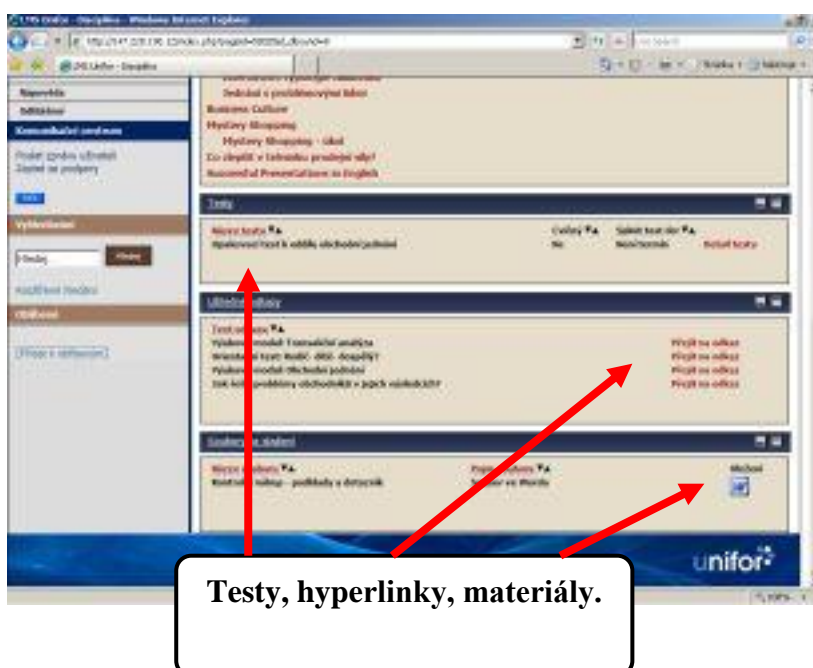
LMS Unifor - Disciplína - Windows Internet Explorer

http://147.229.190.13/index.php?pageId=...

LMS Unifor - Disciplína

Nápověda

Informace

Komunikační centrum

Podat zprávu uživateli
Zapsat se podporu

Vyhledávání

Hledej

Hledat

Rozšířené hledání

Oblíbené

Přidat k oblíbeným

Jednání s problémovými lidmi
Business Culture
Mystery Shopping
Mystery Shopping - úkol
Co zlepšit v telesniku prodejní ví?
Successful Presentations in English

Testy

Název testu | Cvičný | Splnit test do
Opakovací test k výuce obchodní jednání | Ne | Neomezeno | Detail testu

Užitečné odkazy

Text odkazu
Výukový model: Transakční analýza | Přejít na odkaz
Hodnotící test: Rodič - dítě - dospělý? | Přejít na odkaz
Výukový model: Obchodní jednání | Přejít na odkaz
Jak řešit problémy obchodníků v jejich následcích? | Přejít na odkaz

Soubory ke stažení

Název souboru | Popis souboru | Stažení
Kontrolní nákup - podklady a dotazník | Soubor ve Wordu

unifor

Testy, hyperlinky, materiály.

100%